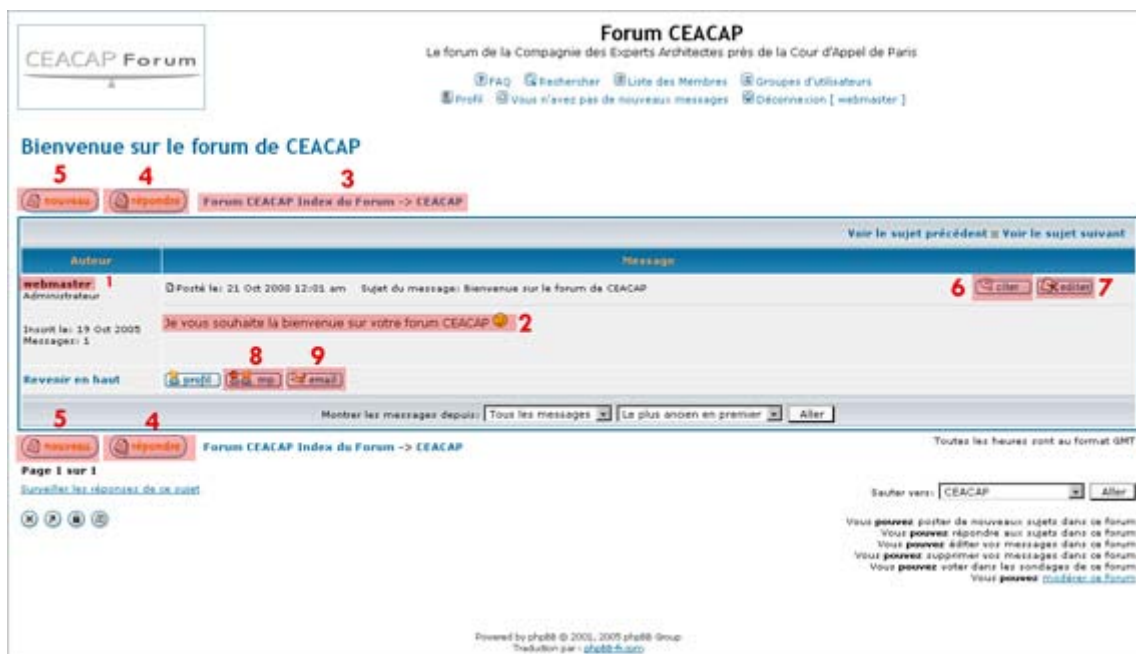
CEACAP Forum

Forum CEACAP

Le forum de la Compagnie des Experts Architectes près de la Cour d'Appel de Paris

FAQ Rechercher Liste des Membres Groupes d'utilisateurs
Profil Vous n'avez pas de nouveaux messages Déconnexion [ webmaster ]

Bienvenue sur le forum de CEACAP

5 4 3

nouveau répondre Forum CEACAP Index du Forum -> CEACAP

Voir le sujet précédent :: Voir le sujet suivant

| Auteur | Message |
|---|---|
| webmaster 1 Administrateur | Posté le: 21 Oct 2000 12:01 am Sujet du message: Bienvenue sur le forum de CEACAP 6 citer editer 7 |
| Inscrit le: 19 Oct 2005 Messages: 1 | Je vous souhaite la bienvenue sur votre forum CEACAP 2 |
| Revenir en haut | profil mp email 8 9 |

Montrer les messages depuis: Tous les messages Le plus ancien en premier Aller

5 4

nouveau répondre Forum CEACAP Index du Forum -> CEACAP

Toutes les heures sont au format GMT

Page 1 sur 1

Surveiller les réponses de ce sujet

Sauter vers: CEACAP Aller

Vous pouvez poster de nouveaux sujets dans ce forum
Vous pouvez répondre aux sujets dans ce forum
Vous pouvez éditer vos messages dans ce forum
Vous pouvez supprimer vos messages dans ce forum
Vous pouvez voter dans les sondages de ce forum
Vous pouvez modérer ce forum

Powered by phpBB © 2001, 2005 phpBB Group
Traduction par : phpBB-fr.com